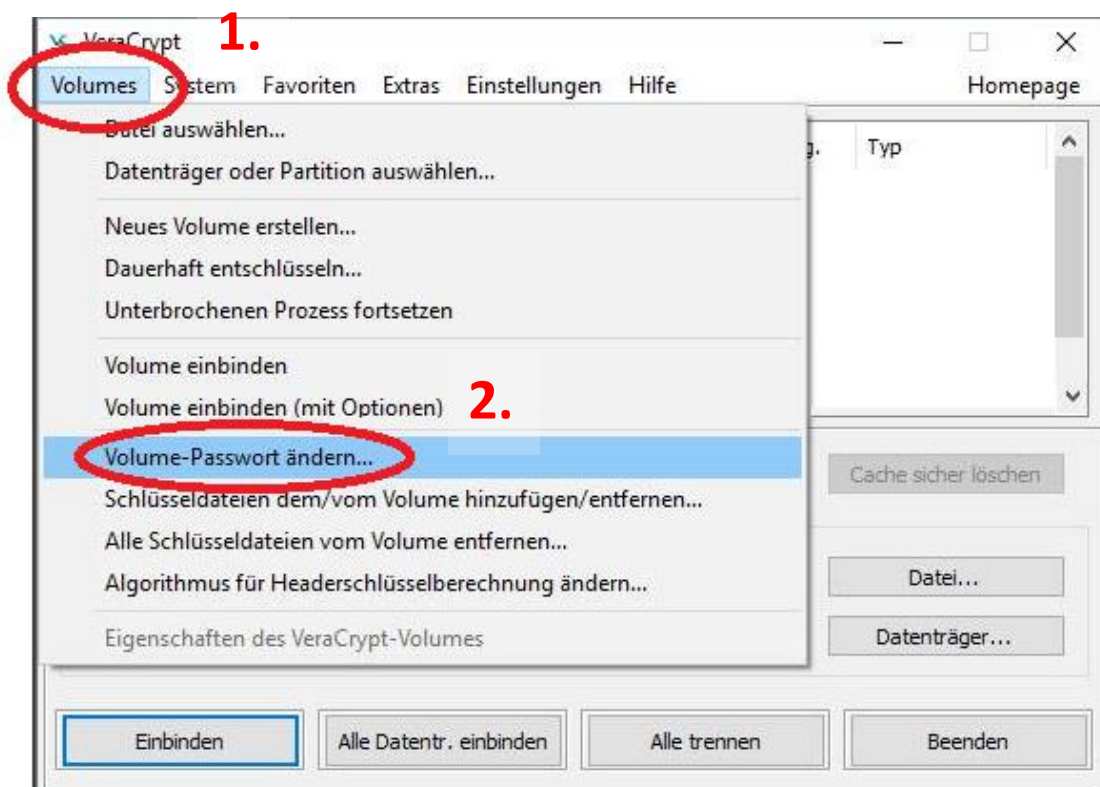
VeraCrypt 1.

Volumes System Favoriten Extras Einstellungen Hilfe Homepage

Datei auswählen...
Datenträger oder Partition auswählen...

Neues Volume erstellen...
Dauerhaft entschlüsseln...
Unterbrochenen Prozess fortsetzen

Volume einbinden
Volume einbinden (mit Optionen) 2.

Volume-Passwort ändern...
Schlüsseldateien dem/vom Volume hinzufügen/entfernen...
Alle Schlüsseldateien vom Volume entfernen...
Algorithmus für Headerschlüsselberechnung ändern...

Eigenschaften des VeraCrypt-Volumes

g. Typ

Cache sicher löschen

Datei...

Datenträger...

Einbinden
Alle Datentr. einbinden
Alle trennen
Beenden